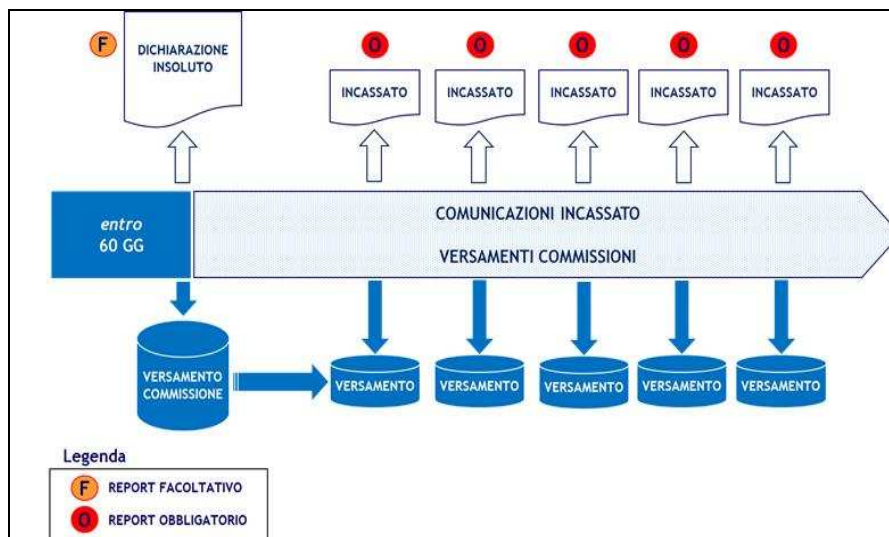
F DICHIARAZIONE INSOLUTO

O INCASSATO

O INCASSATO

O INCASSATO

O INCASSATO

O INCASSATO

*entro* 60 GG

COMUNICAZIONI INCASSATO

VERSAMENTI COMMISSIONI

VERSAMENTO COMMISSIONE

VERSAMENTO

VERSAMENTO

VERSAMENTO

VERSAMENTO

VERSAMENTO

Legenda

F REPORT FACOLTATIVO

O REPORT OBBLIGATORIO